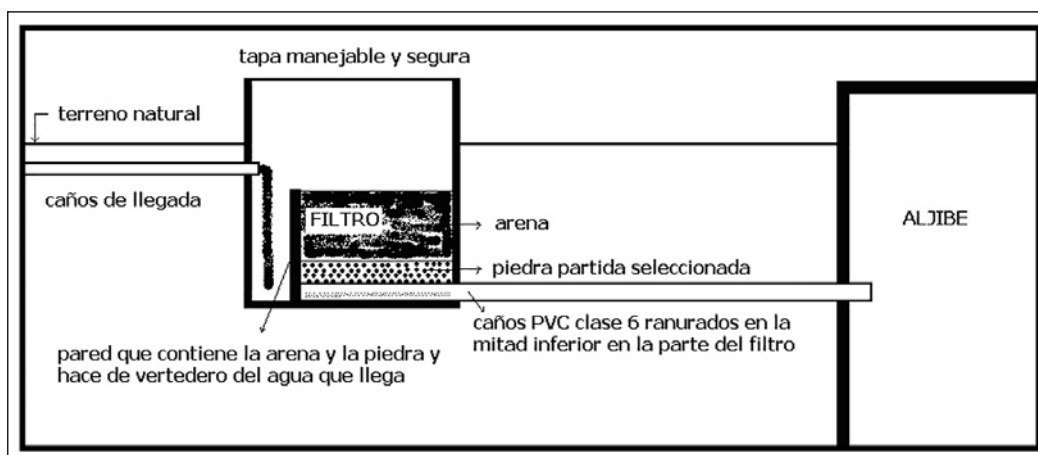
tapa manejable y segura

terreno natural

caños de llegada

FILTRO

arena

ALJIBE

piedra partida seleccionada

caños PVC clase 6 ranurados en la mitad inferior en la parte del filtro

pared que contiene la arena y la piedra y hace de vertedero del agua que llega